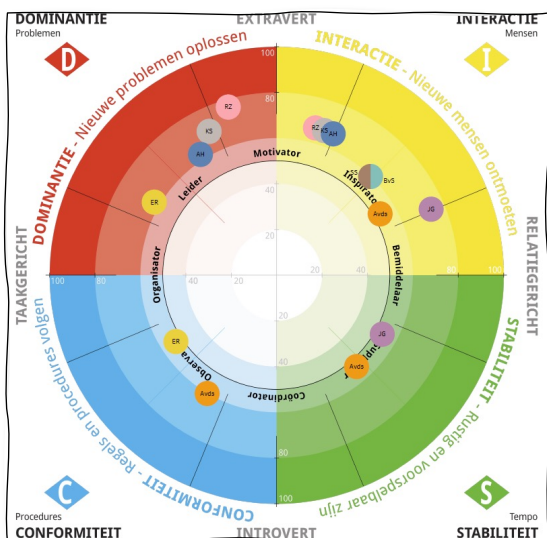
DOMINANTIE
Problemen
D

EXTRAVERT

INTERACTIE
Mensen
I

DOMINANTIE - Nieuwe problemen oplossen

INTERACTIE - Nieuwe mensen ontmoeten

TAAKGERICHT

RELATIEGERICHT

STABILITEIT - Rustig en voorspelbaar zijn

CONFORMITEIT - Regels en procedures volgen

C
Procedures
CONFORMITEIT

INTROVERT

S
Tempo
STABILITEIT

100
80
40
20
100
80
40
20
20
40
80
100
20
40
80
100

Motivator
Leider
Inspirator
Bemiddelaar
Supporter
Coördinator
Observator
Organisator

RZ
KS
AH
ER
RZ
KS
AH
SS
BvS
Avds
JG
JG
Avds
ER
Avds